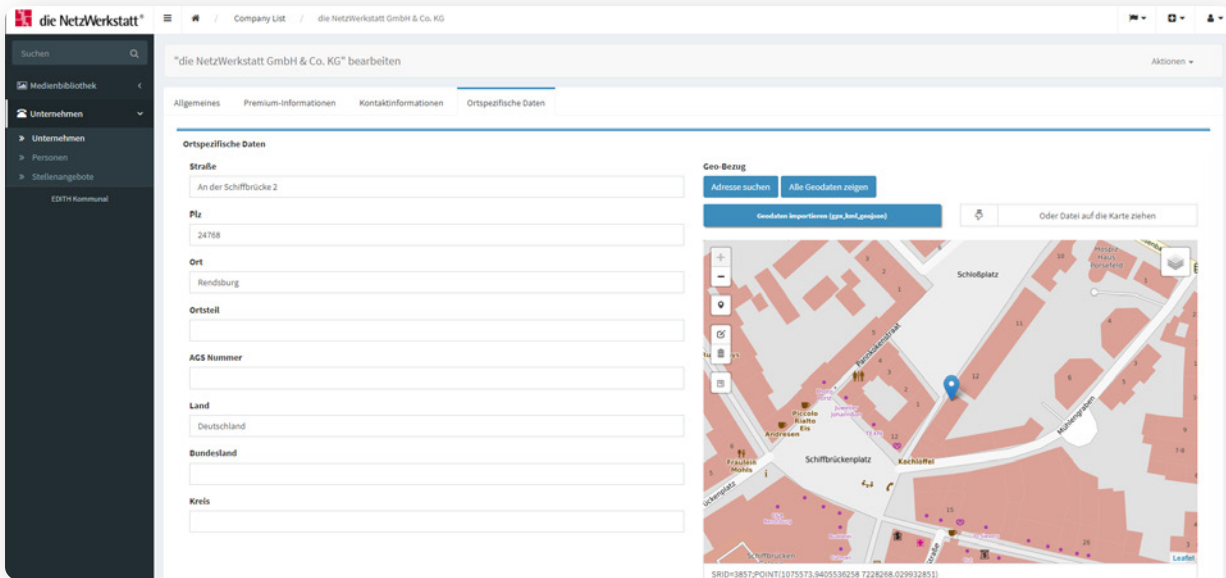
die NetzWerkstatt®

Company List / die NetzWerkstatt GmbH & Co. KG

Suchen

Medienbibliothek

Unternehmen

Unternehmen

Personen

Stellenangebote

EDITH Kommunal

"die NetzWerkstatt GmbH & Co. KG" bearbeiten

Aktionen

Allgemeines | Premium-Informationen | Kontaktinformationen | Ortspezifische Daten

Ortspezifische Daten

Straße

An der Schiffbrücke 2

Plz

24768

Ort

Rendsburg

Ortsteil

AGS Nummer

Land

Deutschland

Bundesland

Kreis

Geo-Bezug

Adresse suchen

Alle Geodaten zeigen

Geodaten importieren (gpx,kml,geojson)

Oder Datei auf die Karte ziehen

Schloßplatz

Schiffbrückenplatz

Mühlengraben

Piccolo Rialto Eis

Andresen

Fräulein Mohls

Kochlöffel

Holsten Haus

Schiffbrücke

Leaflet

SRID=3857;POINT(1075573.9405536258 7228268.029932851)